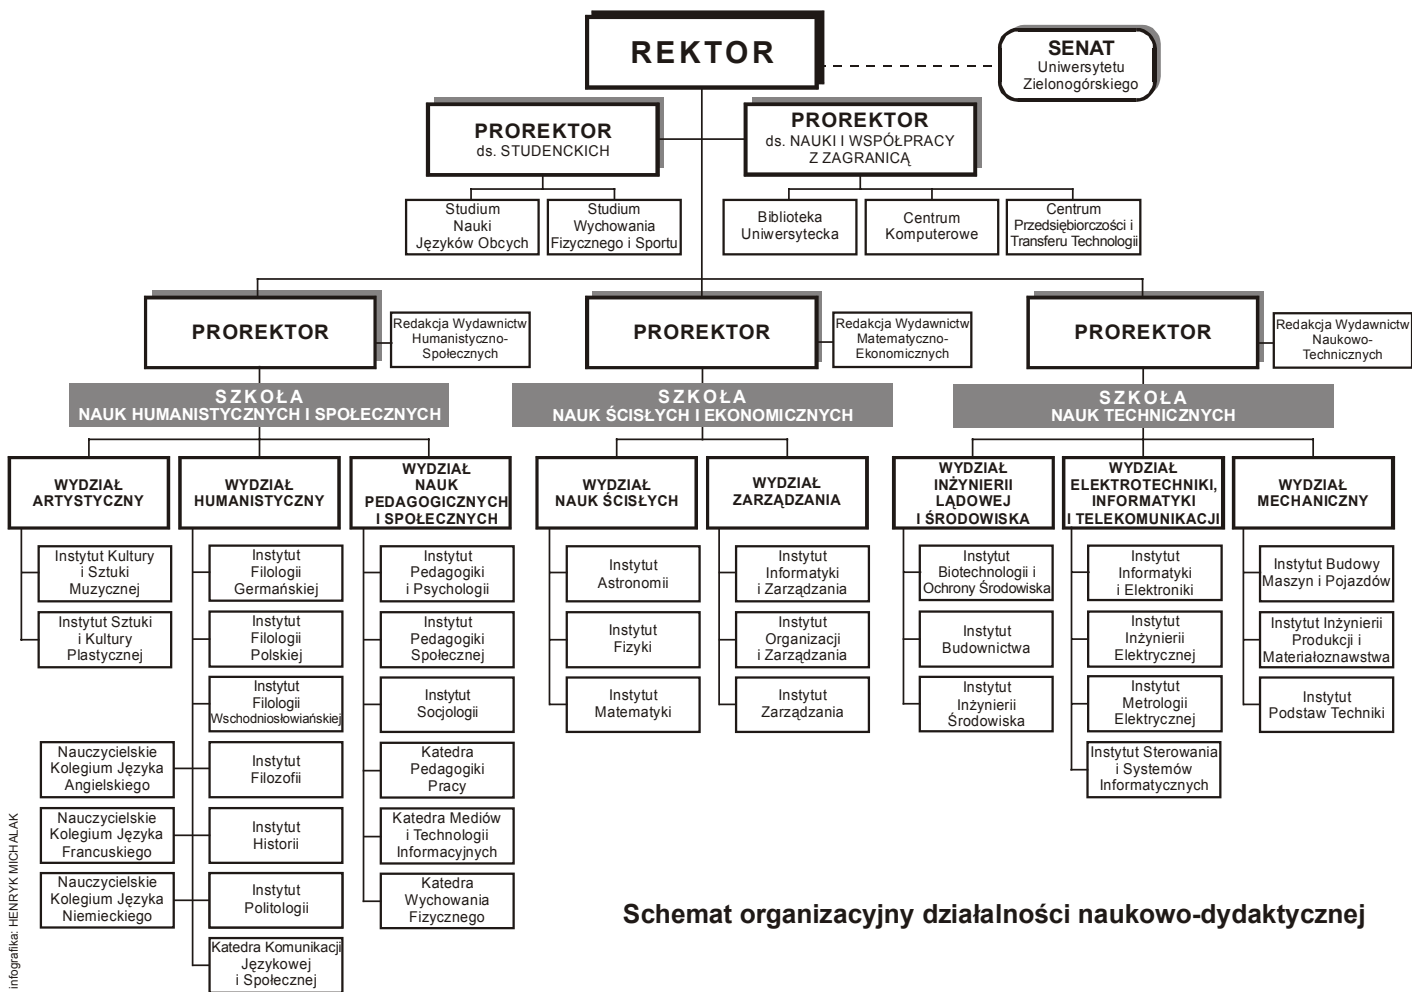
REKTOR

SENAT
Uniwersytetu
Zielonogórskiego

PROREKTOR
ds. STUDENCKICH

PROREKTOR
ds. NAUKI I WSPÓŁPRACY Z ZAGRANICĄ

Studium Nauki Języków Obcych

Studium Wychowania Fizycznego i Sportu

Biblioteka Uniwersytecka

Centrum Komputerowe

Centrum Przedsiębiorczości i Transferu Technologii

PROREKTOR

Redakcja Wydawnictw Humanistyczno-Społecznych

PROREKTOR

Redakcja Wydawnictw Matematyczno-Ekonomicznych

PROREKTOR

Redakcja Wydawnictw Naukowo-Technicznych

SZKOŁA
NAUK HUMANISTYCZNYCH I SPOŁECZNYCH

SZKOŁA
NAUK ŚCISŁYCH I EKONOMICZNYCH

SZKOŁA
NAUK TECHNICZNYCH

WYDZIAŁ ARTYSTYCZNY

Instytut Kultury i Sztuki Muzycznej

Instytut Sztuki i Kultury Plastycznej

WYDZIAŁ HUMANISTYCZNY

Instytut Filologii Germańskiej

Instytut Filologii Polskiej

Instytut Filologii Wschodniosłowiańskiej

Instytut Filozofii

Instytut Historii

Instytut Politologii

Katedra Komunikacji Językowej i Społecznej

Nauczycielskie Kolegium Języka Angielskiego

Nauczycielskie Kolegium Języka Francuskiego

Nauczycielskie Kolegium Języka Niemieckiego

WYDZIAŁ NAUK PEDAGOGICZNYCH I SPOŁECZNYCH

Instytut Pedagogiki i Psychologii

Instytut Pedagogiki Społecznej

Instytut Socjologii

Katedra Pedagogiki Pracy

Katedra Mediów i Technologii Informacyjnych

Katedra Wychowania Fizycznego

WYDZIAŁ NAUK ŚCISŁYCH

Instytut Astronomii

Instytut Fizyki

Instytut Matematyki

WYDZIAŁ ZARZĄDZANIA

Instytut Informatyki i Zarządzania

Instytut Organizacji i Zarządzania

Instytut Zarządzania

WYDZIAŁ INŻYNIERII LĄDOWEJ I ŚRODOWISKA

Instytut Biotechnologii i Ochrony Środowiska

Instytut Budownictwa

Instytut Inżynierii Środowiska

WYDZIAŁ ELEKTROTECHNIKI, INFORMATYKI I TELEKOMUNIKACJI

Instytut Informatyki i Elektroniki

Instytut Inżynierii Elektrycznej

Instytut Metrologii Elektrycznej

Instytut Sterowania i Systemów Informatycznych

WYDZIAŁ MECHANICZNY

Instytut Budowy Maszyn i Pojazdów

Instytut Inżynierii Produkcji i Materiałoznawstwa

Instytut Podstaw Techniki

Schemat organizacyjny działalności naukowo-dydaktycznej

infografika: HENRYK MICHALAK